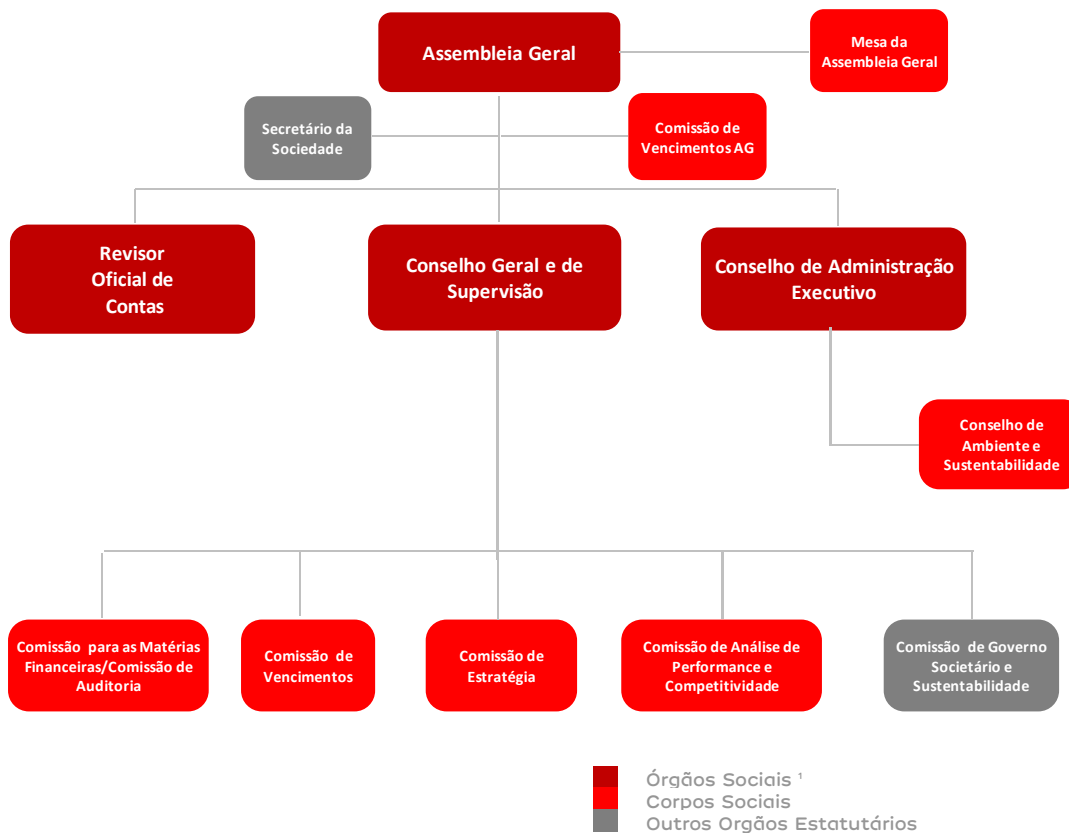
Assembleia Geral

Mesa da Assembleia Geral

Secretário da Sociedade

Comissão de Vencimentos AG

Revisor Oficial de Contas

Conselho Geral e de Supervisão

Conselho de Administração Executivo

Conselho de Ambiente e Sustentabilidade

Comissão para as Matérias Financeiras/Comissão de Auditoria

Comissão de Vencimentos

Comissão de Estratégia

Comissão de Análise de Performance e Competitividade

Comissão de Governo Societário e Sustentabilidade

Órgãos Sociais $^1$
Corpos Sociais
Outros Orgãos Estatutários